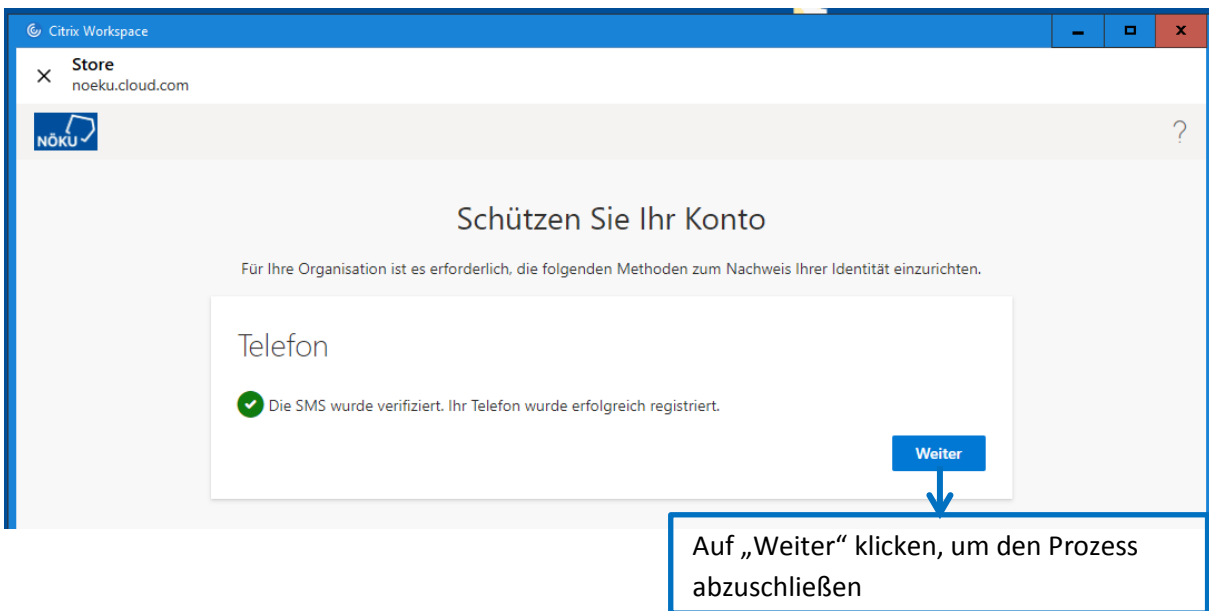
Citrix Workspace

Store
noeku.cloud.com

NÖKU

?

Schützen Sie Ihr Konto

Für Ihre Organisation ist es erforderlich, die folgenden Methoden zum Nachweis Ihrer Identität einzurichten.

Telefon

Die SMS wurde verifiziert. Ihr Telefon wurde erfolgreich registriert.

Weiter

Auf „Weiter“ klicken, um den Prozess abzuschließen